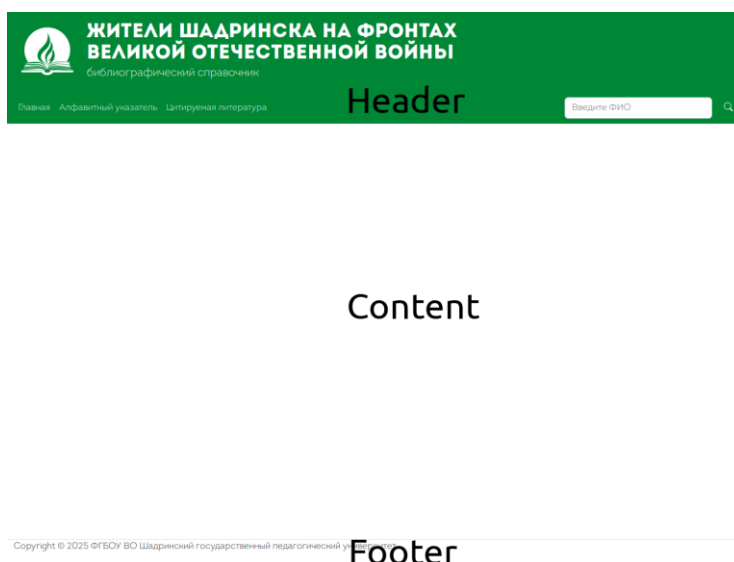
ЖИТЕЛИ ШАДРИНСКА НА ФРОНТАХ ВЕЛИКОЙ ОТЕЧЕСТВЕННОЙ ВОЙНЫ
библиографический справочник

Главная Алфавитный указатель Цитируемая литература

Header

Введите ФИО

Content

Copyright © 2025 ФГБОУ ВО Шадринский государственный педагогический университет

Footer